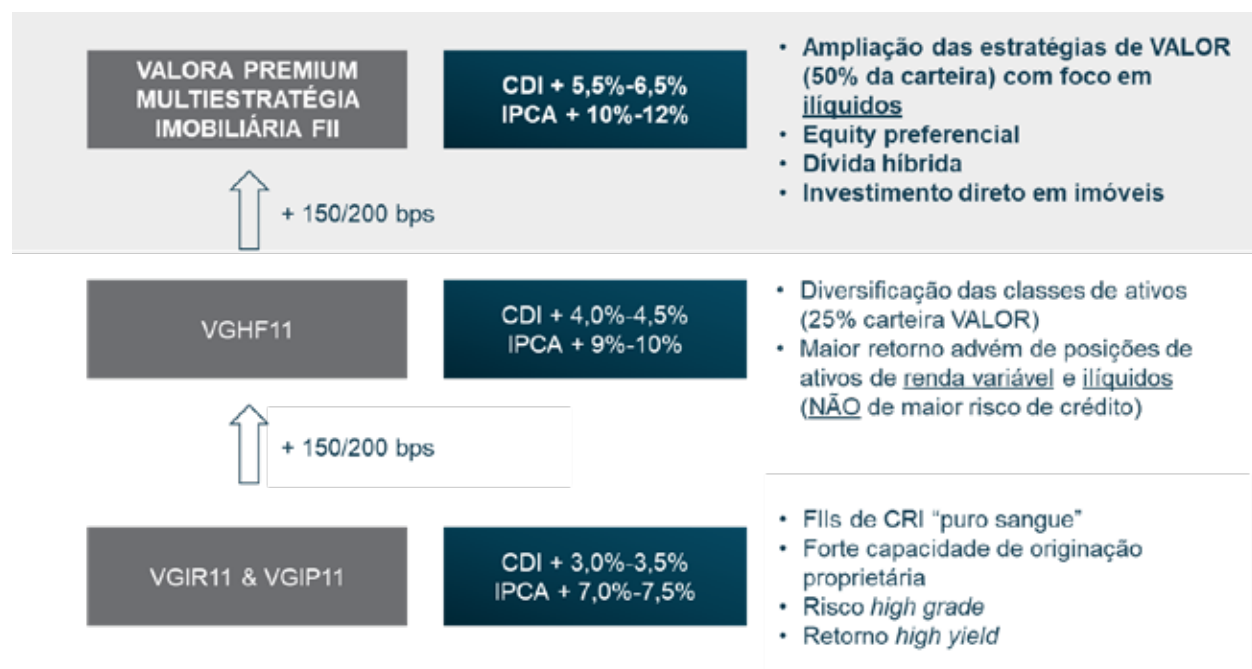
VALORA PREMIUM MULTIESTRATÉGIA IMOBILIÁRIA FII

CDI + 5,5%-6,5%
IPCA + 10%-12%

• Ampliação das estratégias de VALOR (50% da carteira) com foco em ilíquidos
• Equity preferencial
• Dívida híbrida
• Investimento direto em imóveis

+ 150/200 bps

VGHF11

CDI + 4,0%-4,5%
IPCA + 9%-10%

• Diversificação das classes de ativos (25% carteira VALOR)
• Maior retorno advém de posições de ativos de renda variável e ilíquidos (NÃO de maior risco de crédito)

+ 150/200 bps

VGIR11 & VGIP11

CDI + 3,0%-3,5%
IPCA + 7,0%-7,5%

• FIIs de CRI "puro sangue"
• Forte capacidade de originação proprietária
• Risco high grade
• Retorno high yield